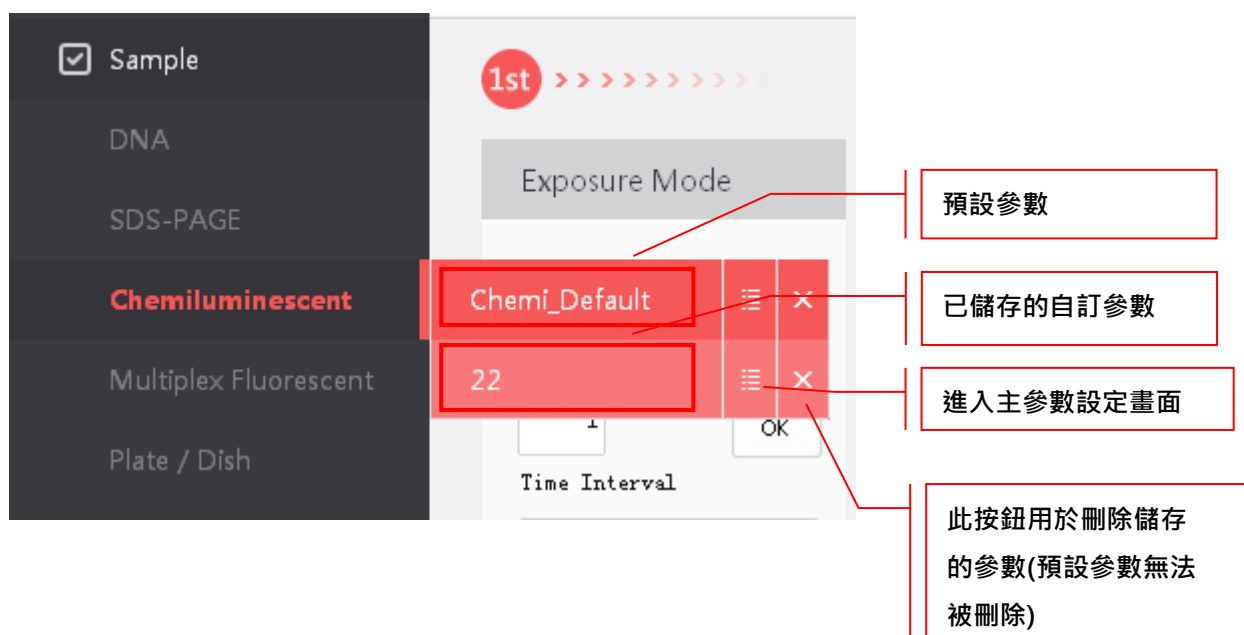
Sample

DNA

SDS-PAGE

Chemiluminescent

Multiplex Fluorescent

Plate / Dish

1st

Exposure Mode

Chemi_Default

22

1

OK

Time Interval

預設參數

已儲存的自訂參數

進入主參數設定畫面

此按鈕用於刪除儲存的參數(預設參數無法被刪除)